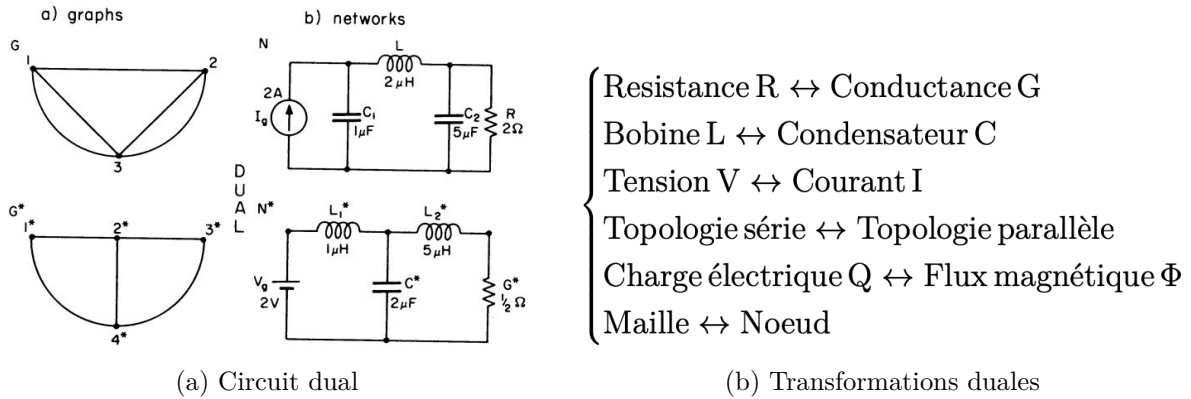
a) graphs

G
1
2
3

G*
1*
2*
3*
4*

b) networks

N
L
2 μH
2A
$I_g$
$C_1$
1μF
$C_2$
5μF
R
2Ω

D
U
A
L

N*
$L_1$*
1μH
$L_2$*
5μH
$V_g$
2V
C*
2μF
G*
½ Ω

Resistance R $\leftrightarrow$ Conductance G
Bobine L $\leftrightarrow$ Condensateur C
Tension V $\leftrightarrow$ Courant I
Topologie série $\leftrightarrow$ Topologie parallèle
Charge électrique Q $\leftrightarrow$ Flux magnétique $\Phi$
Maille $\leftrightarrow$ Noeud

(a) Circuit dual

(b) Transformations duales